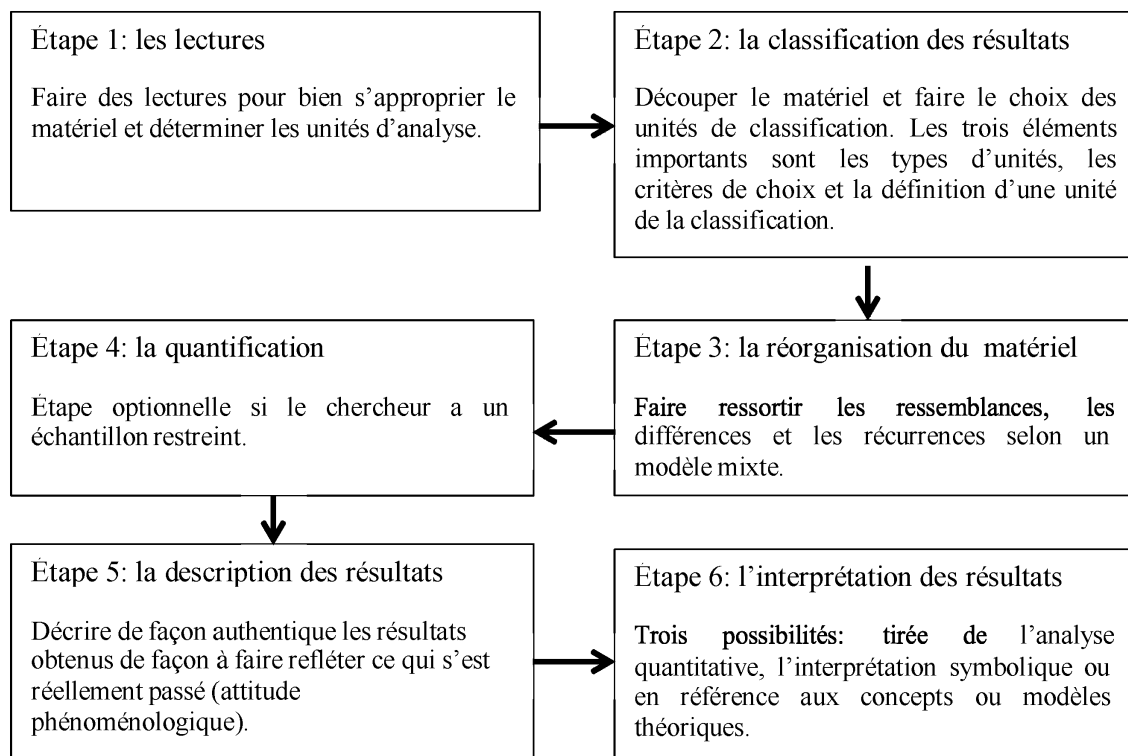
Étape 1: les lectures

Faire des lectures pour bien s'approprier le matériel et déterminer les unités d'analyse.

Étape 2: la classification des résultats

Découper le matériel et faire le choix des unités de classification. Les trois éléments importants sont les types d'unités, les critères de choix et la définition d'une unité de la classification.

Étape 3: la réorganisation du matériel

Faire ressortir les ressemblances, les différences et les récurrences selon un modèle mixte.

Étape 4: la quantification

Étape optionnelle si le chercheur a un échantillon restreint.

Étape 5: la description des résultats

Décrire de façon authentique les résultats obtenus de façon à faire refléter ce qui s'est réellement passé (attitude phénoménologique).

Étape 6: l'interprétation des résultats

Trois possibilités: tirée de l'analyse quantitative, l'interprétation symbolique ou en référence aux concepts ou modèles théoriques.